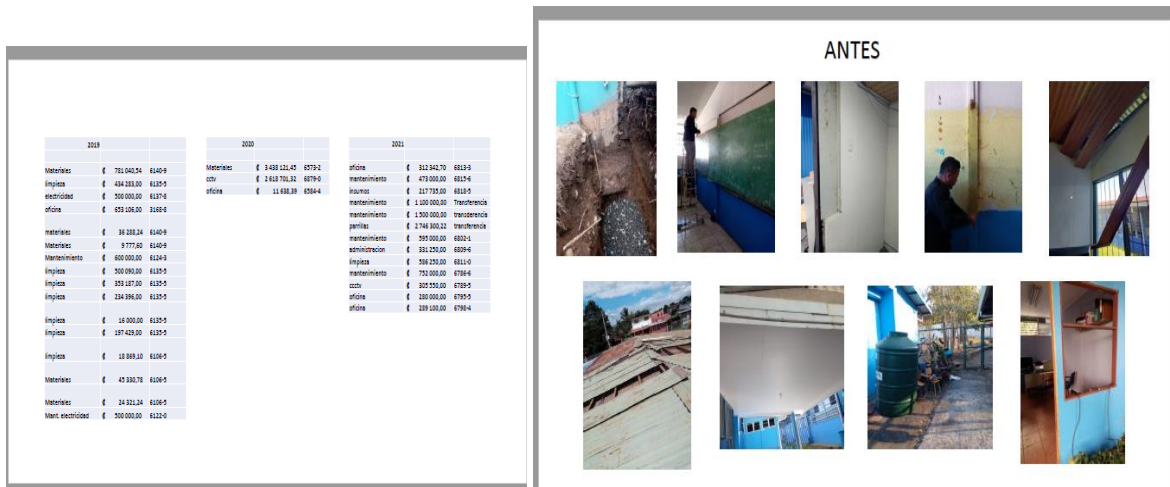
| 2019 | | | |
|---|---|---|---|
| Materiales | ₡ | 781 040,54 | 6140-9 |
| limpieza | ₡ | 434 283,00 | 6135-5 |
| electricidad | ₡ | 500 000,00 | 6137-6 |
| oficina | ₡ | 653 106,00 | 3163-6 |
| materiales | ₡ | 36 288,24 | 6140-9 |
| Materiales | ₡ | 9 777,60 | 6140-9 |
| Mantenimiento | ₡ | 600 000,00 | 6124-3 |
| limpieza | ₡ | 500 090,00 | 6135-5 |
| limpieza | ₡ | 353 187,00 | 6135-5 |
| limpieza | ₡ | 234 396,00 | 6135-5 |
| limpieza | ₡ | 16 000,00 | 6135-5 |
| limpieza | ₡ | 197 429,00 | 6135-5 |
| limpieza | ₡ | 18 869,10 | 6106-5 |
| Materiales | ₡ | 45 330,78 | 6106-5 |
| Materiales | ₡ | 24 321,24 | 6106-5 |
| Mant. electricidad | ₡ | 500 000,00 | 6122-0 |

| 2020 | | | |
|---|---|---|---|
| Materiales | ₡ | 3 438 121,45 | 6573-2 |
| cctv | ₡ | 2 618 701,32 | 6579-0 |
| oficina | ₡ | 11 638,39 | 6584-4 |

| 2021 | | | |
|---|---|---|---|
| oficina | ₡ | 312 342,70 | 6813-3 |
| mantenimiento | ₡ | 473 000,00 | 6815-6 |
| insumos | ₡ | 217 735,00 | 6818-5 |
| mantenimiento | ₡ | 1 100 000,00 | Transferencia |
| mantenimiento | ₡ | 1 500 000,00 | transferencia |
| parrillas | ₡ | 2 746 300,22 | transferencia |
| mantenimiento | ₡ | 395 000,00 | 6802-1 |
| administracion | ₡ | 331 250,00 | 6809-4 |
| limpieza | ₡ | 586 250,00 | 6811-0 |
| mantenimiento | ₡ | 752 000,00 | 6786-6 |
| cctv | ₡ | 305 550,00 | 6789-5 |
| oficina | ₡ | 280 000,00 | 6795-5 |
| oficina | ₡ | 289 100,00 | 6798-4 |

ANTES